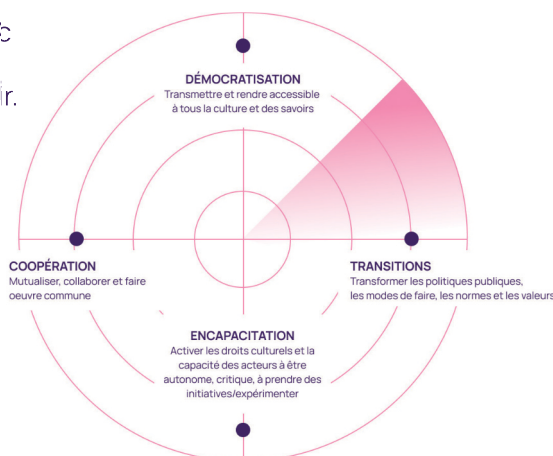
c

ir.

DÉMOCRATISATION
Transmettre et rendre accessible à tous la culture et des savoirs

COOPÉRATION
Mutualiser, collaborer et faire oeuvre commune

TRANSITIONS
Transformer les politiques publiques, les modes de faire, les normes et les valeurs

ENCAPACITATION
Activer les droits culturels et la capacité des acteurs à être autonome, critique, à prendre des initiatives/expérimenter